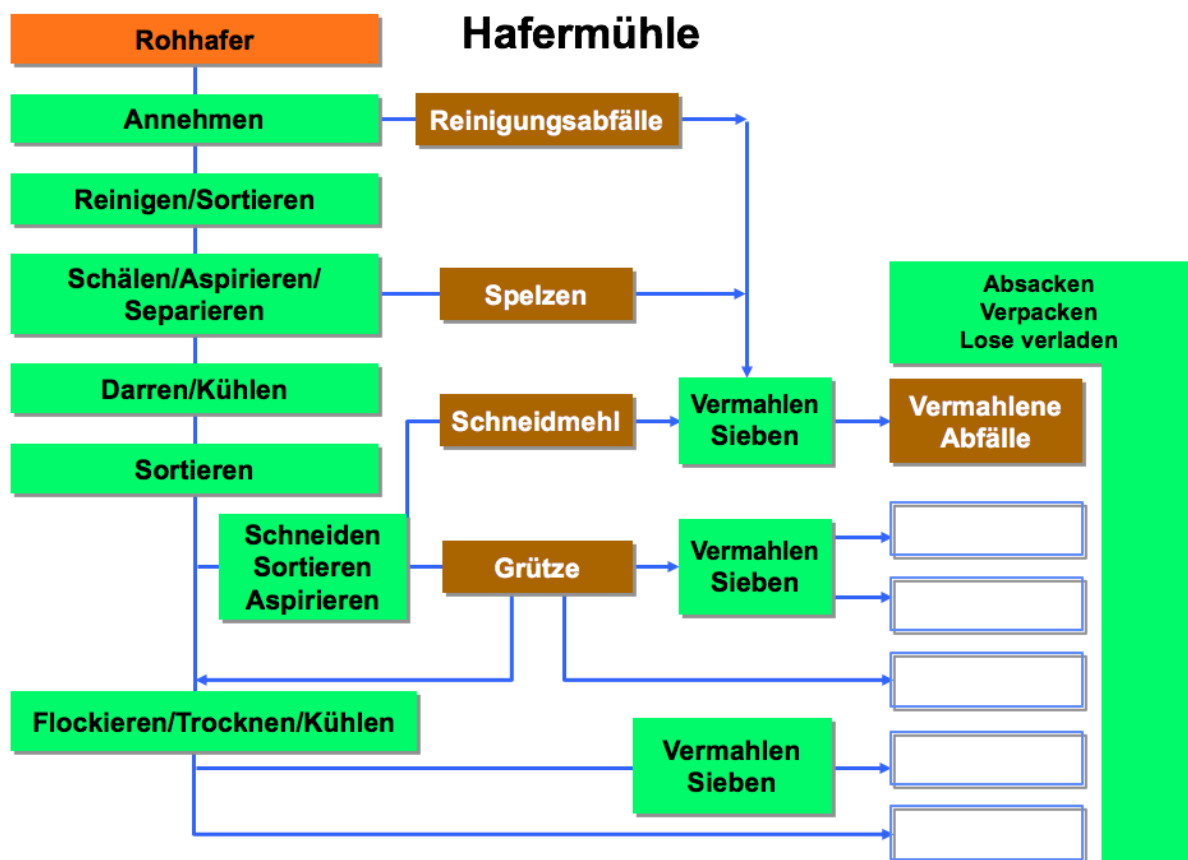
Rohhafer

Hafermühle

Annehmen

Reinigungsabfälle

Reinigen/Sortieren

Schälen/Aspirieren/ Separieren

Spelzen

Absacken
Verpacken
Lose verladen

Darren/Kühlen

Schneidmehl

Vermahlen Sieben

Vermahlene Abfälle

Sortieren

Schneiden Sortieren Aspirieren

Grütze

Vermahlen Sieben

Flockieren/Trocknen/Kühlen

Vermahlen Sieben